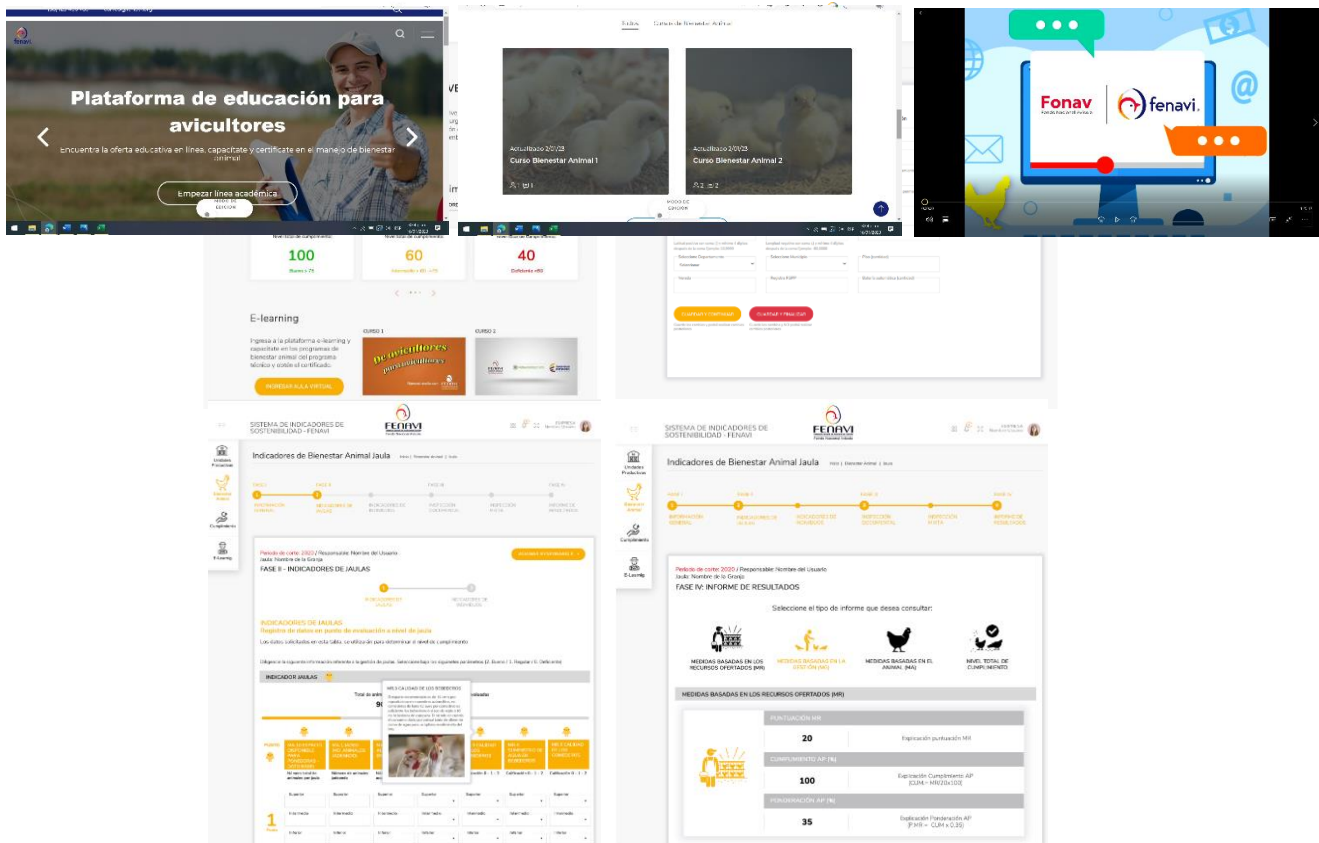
fenavi

Plataforma de educación para avicultores

Encuentra la oferta educativa en línea, capacítate y certifícate en el manejo de bienestar animal

Empezar línea académica

Actualizado 2/01/23
Curso Bienestar Animal 1

Actualizado 2/01/23
Curso Bienestar Animal 2

Fonav | fenavi

100
60
40

E-learning

Ingresa a la plataforma e-learning y capacítate en los programas de bienestar animal del programa técnico y obtén el certificado.

INGRESA AULA VIRTUAL

CURSO 1
CURSO 2

GUARDAR Y CONTINUAR
GUARDAR Y FINALIZAR

SISTEMA DE INDICADORES DE SOSTENIBILIDAD - FENAVI

FENAVI

Indicadores de Bienestar Animal Jaula

FASE II - INDICADORES DE JAULAS

INDICADORES DE JAULAS
Registro de datos en punto de evaluación a nivel de jaula

INDICADOR JAULAS

SISTEMA DE INDICADORES DE SOSTENIBILIDAD - FENAVI

FENAVI

Indicadores de Bienestar Animal Jaula

INFORMACIÓN GENERAL
INDICADORES DE JAULAS
INDICADORES DE ROEDORES
INSPECCIÓN GALPONERA
INSPECCIÓN VISITA
INFORME DE RESULTADOS

Periodo de corte 2020 / Responsable: Nombre del Usuario
Jaula: Nombre de la Granja
FASE IV: INFORME DE RESULTADOS

Seleccione el tipo de informe que desea consultar:

MEDIDAS BASADAS EN LOS RECURSOS OFERTADOS (MR)
MEDIDAS BASADAS EN LA GESTIÓN (MG)
MEDIDAS BASADAS EN EL ANIMAL (MA)
NIVEL TOTAL DE CUMPLIMIENTO

MEDIDAS BASADAS EN LOS RECURSOS OFERTADOS (MR)

PUNTUACIÓN MR
20
Explicación puntuación MR

CUMPLIMIENTO AP (%)
100
Explicación Cumplimiento AP (CUM = MR/20x100)

PONDERACIÓN AP (%)
35
Explicación Ponderación AP (PMR = CUM x 0,35)